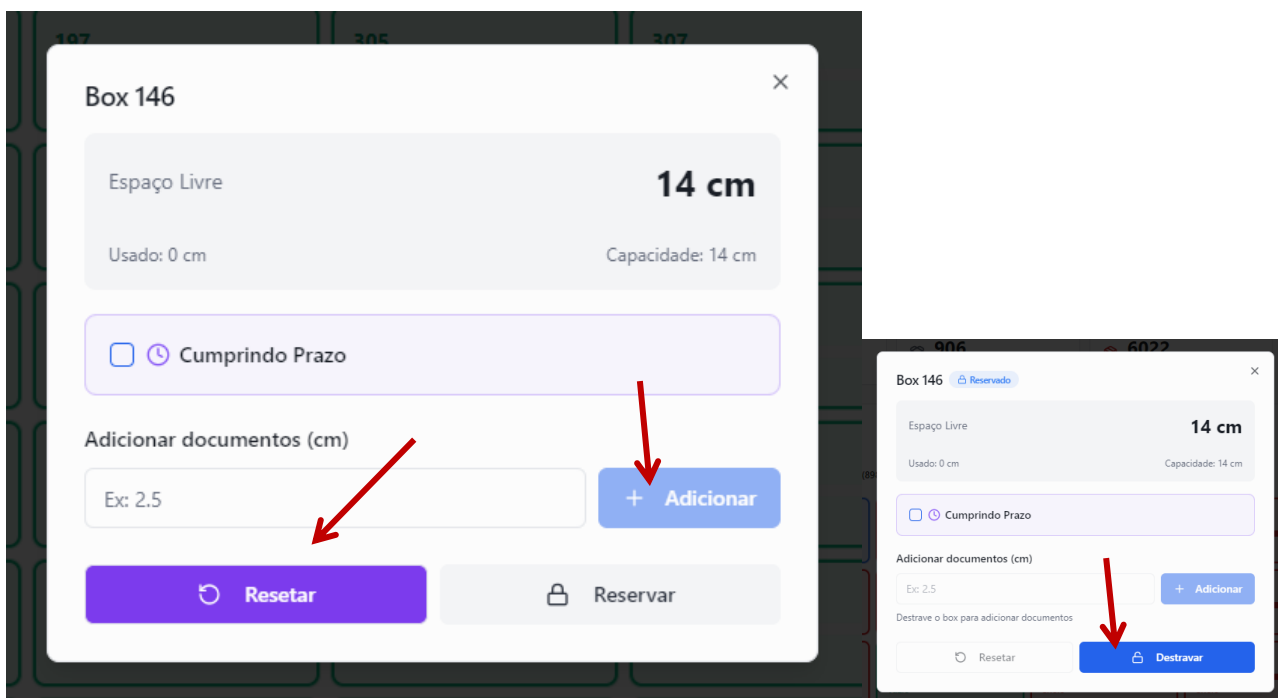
197 305 307

Box 146

Espaço Livre

14 cm

Usado: 0 cm

Capacidade: 14 cm

Cumprindo Prazo

Adicionar documentos (cm)

Ex: 2.5

+ Adicionar

Resetar

Reservar

906 6022

Box 146 Reservado

Espaço Livre

14 cm

Usado: 0 cm

Capacidade: 14 cm

Cumprindo Prazo

Adicionar documentos (cm)

Ex: 2.5

+ Adicionar

Destrave o box para adicionar documentos

Resetar

Destravar